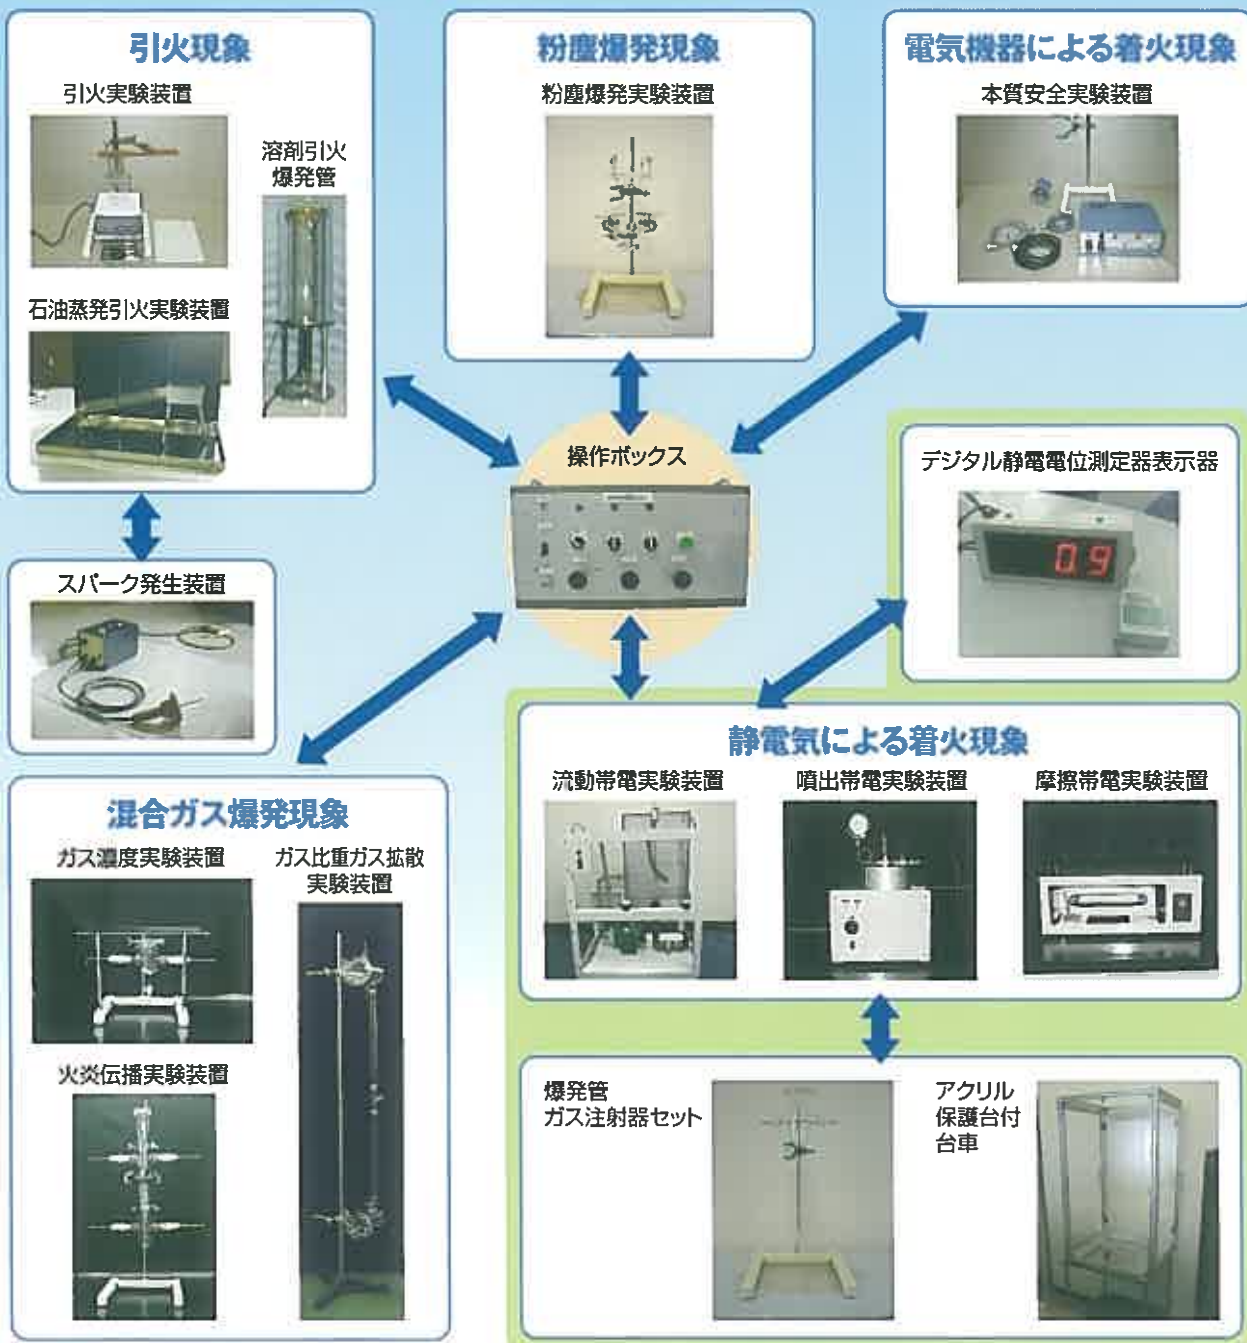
引火現象
引火実験装置
溶剤引火爆発管
石油蒸発引火実験装置

粉塵爆発現象
粉塵爆発実験装置

電気機器による着火現象
本質安全実験装置

操作ボックス

デジタル静電電位測定器表示器
0.9

スパーク発生装置

混合ガス爆発現象
ガス濃度実験装置
ガス比重ガス拡散実験装置
火炎伝播実験装置

静電気による着火現象
流動帯電実験装置
噴出帯電実験装置
摩擦帯電実験装置

爆発管
ガス注射器セット
アクリル保護台付台車